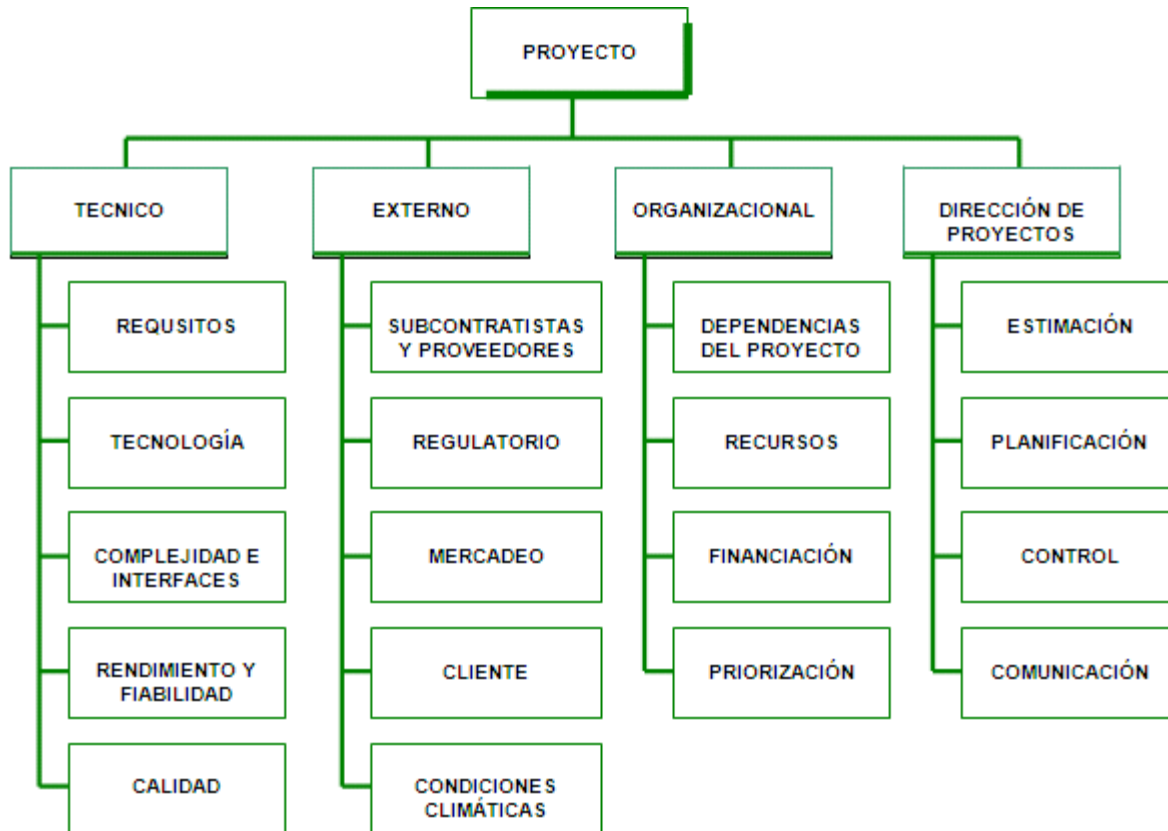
PROYECTO

TECNICO

REQUSITOS

TECNOLOGÍA

COMPLEJIDAD E INTERFACES

RENDIMIENTO Y FIABILIDAD

CALIDAD

EXTERNO

SUBCONTRATISTAS Y PROVEEDORES

REGULATORIO

MERCADEO

CLIENTE

CONDICIONES CLIMÁTICAS

ORGANIZACIONAL

DEPENDENCIAS DEL PROYECTO

RECURSOS

FINANCIACIÓN

PRIORIZACIÓN

DIRECCIÓN DE PROYECTOS

ESTIMACIÓN

PLANIFICACIÓN

CONTROL

COMUNICACIÓN